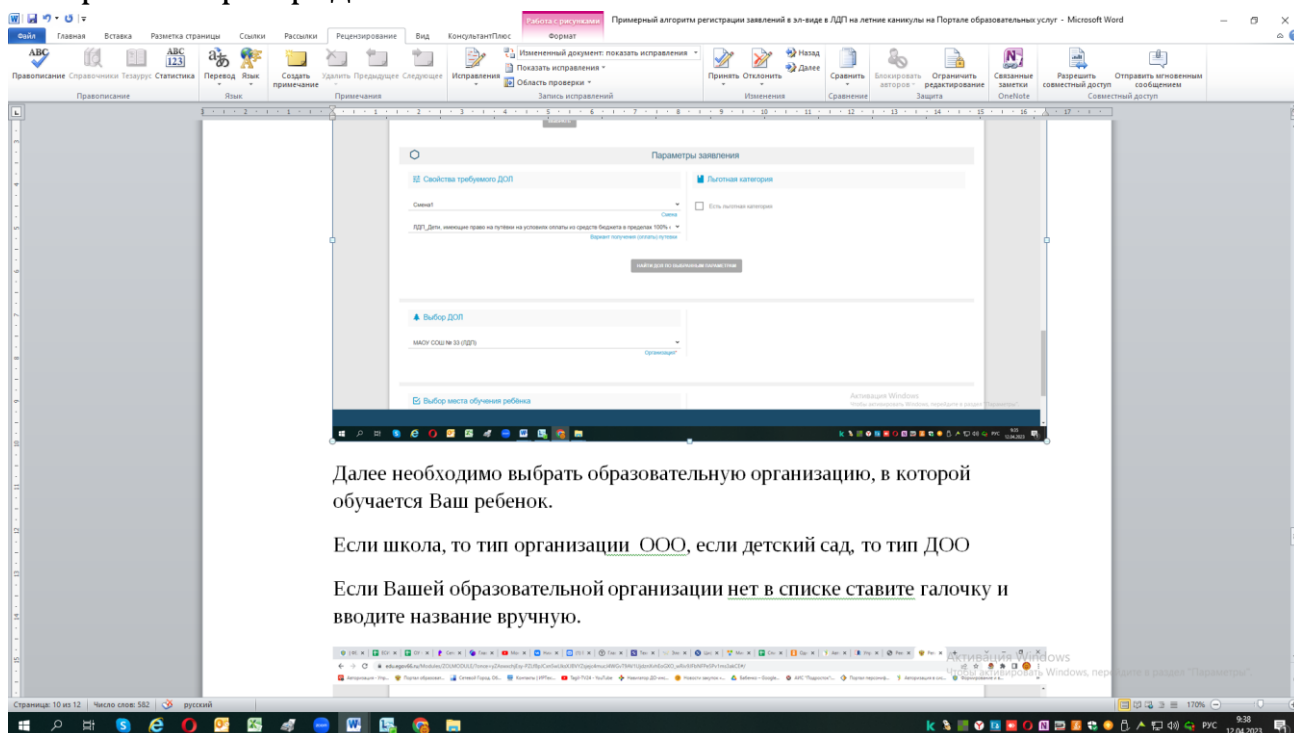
Файл Главная Вставка Разметка страницы Ссылки Рассылки Рецензирование Вид КонсультантПлюс Работа с рисунками Формат Примерный алгоритмы регистрации заявлений в эл-виде в ЛДП на летние каникулы на Портале образовательных услуг - Microsoft Word

Правописание Справочники Тезаурус Статистика Перевод Язык Создать примечание Удалить Предыдущее Следующее Исправления Изменённый документ: показать исправления Показать исправления Область проверки Принять Отклонить Назад Далее Сравнить Блокировать авторов Ограничить редактирование Связанные заметки Разрешить совместный доступ Отправить мгновенным сообщением

Правописание Язык Примечания Запись исправлений Изменения Сравнение Защита OneNote Совместный доступ

Параметры заявления

Свойства требуемого ДОЛ

Льготная категория

Смена1

Смена

Есть льготная категория

ЛДП_Дети, имеющие право на путевки на условиях оплаты из средств бюджета в пределах 100% ...

Вариант получения (оплаты) путевки

НАЙТИ ДОЛ ПО ВЫБРАННЫМ ПАРАМЕТРАМ

Выбор ДОЛ

МАОУ СОШ № 33 (ЛДП)

Организация*

Выбор места обучения ребёнка

Активация Windows

Далее необходимо выбрать образовательную организацию, в которой обучается Ваш ребенок.

Если школа, то тип организации ООО, если детский сад, то тип ДОО

Если Вашей образовательной организации нет в списке ставите галочку и вводите название вручную.

Активация Windows
Чтобы активировать Windows, перейдите в раздел "Параметры".

Страница: 10 из 12 Число слов: 582 русский

170%

РУС 9:38 12.04.2023